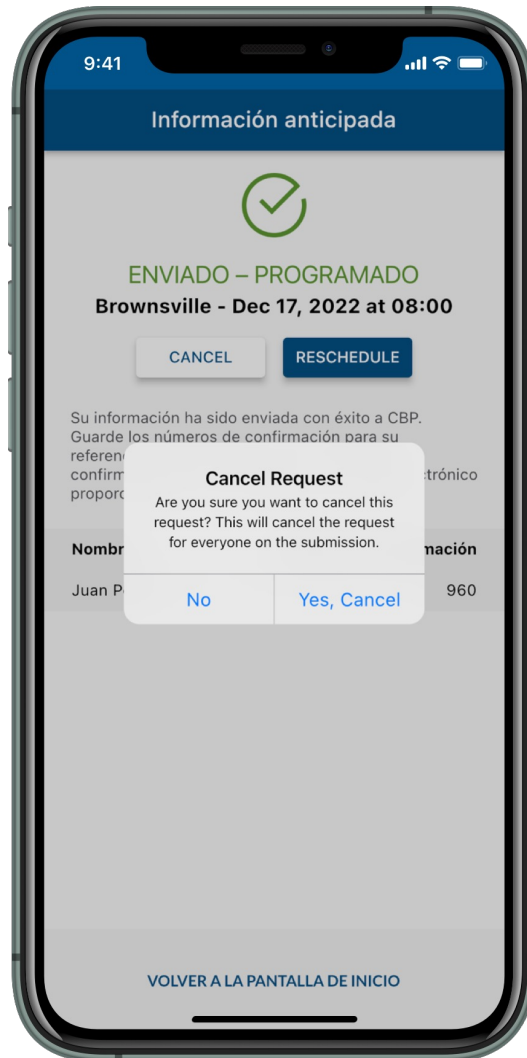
9:41

Información anticipada

ENVIADO – PROGRAMADO
Brownsville - Dec 17, 2022 at 08:00

CANCEL
RESCHEDULE

Su información ha sido enviada con éxito a CBP. Guarde los números de confirmación para su referen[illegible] confirm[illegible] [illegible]trónico proporc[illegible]

Cancel Request
Are you sure you want to cancel this request? This will cancel the request for everyone on the submission.

No
Yes, Cancel

| Nombr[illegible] | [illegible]mación |
|---|---|
| Juan P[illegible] | 960 |

VOLVER A LA PANTALLA DE INICIO